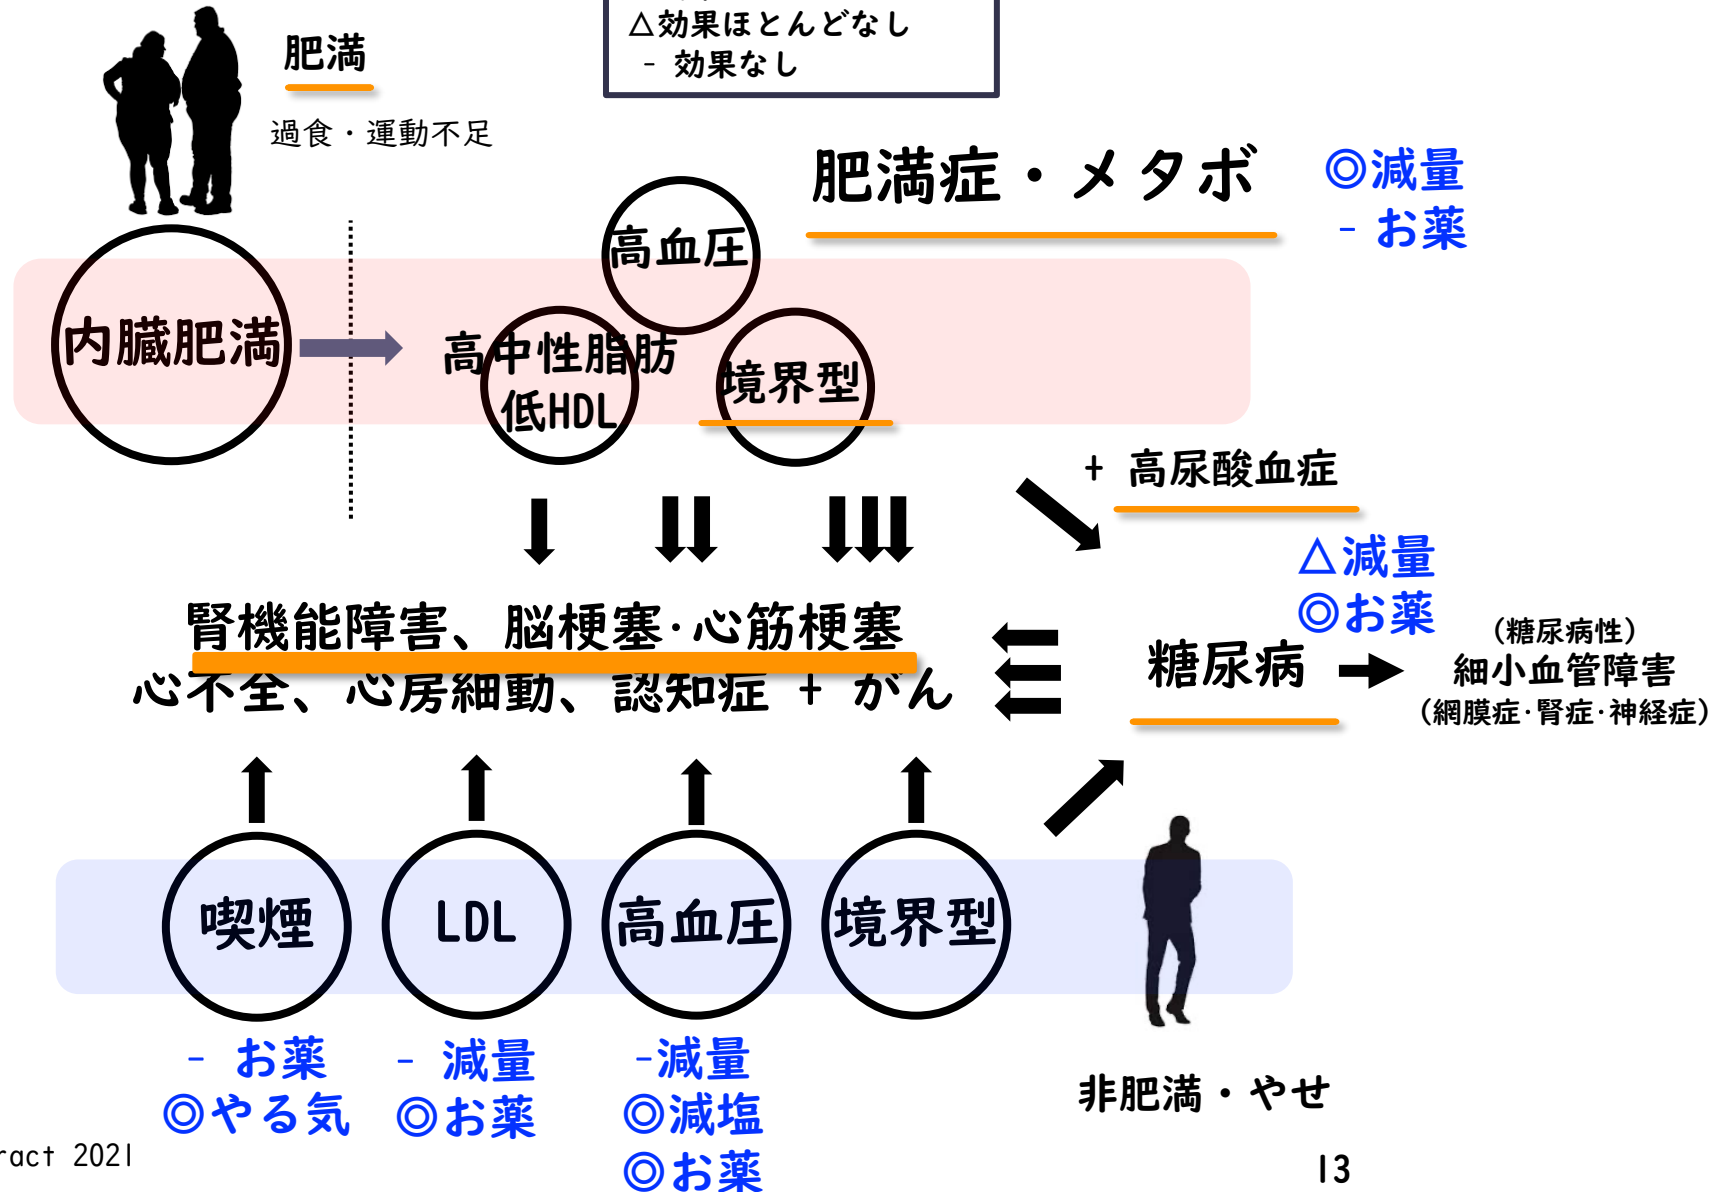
△効果ほとんどなし
- 効果なし

肥満

過食・運動不足

肥満症・メタボ

◎減量
- お薬

高血圧

内臓肥満

高中性脂肪
低HDL

境界型

+ 高尿酸血症

△減量
◎お薬

腎機能障害、脳梗塞·心筋梗塞
心不全、心房細動、認知症 + がん

糖尿病

(糖尿病性)
細小血管障害
(網膜症·腎症·神経症)

喫煙

LDL

高血圧

境界型

- お薬
◎やる気

- 減量
◎お薬

-減量
◎減塩
◎お薬

非肥満・やせ

ract 2021

13